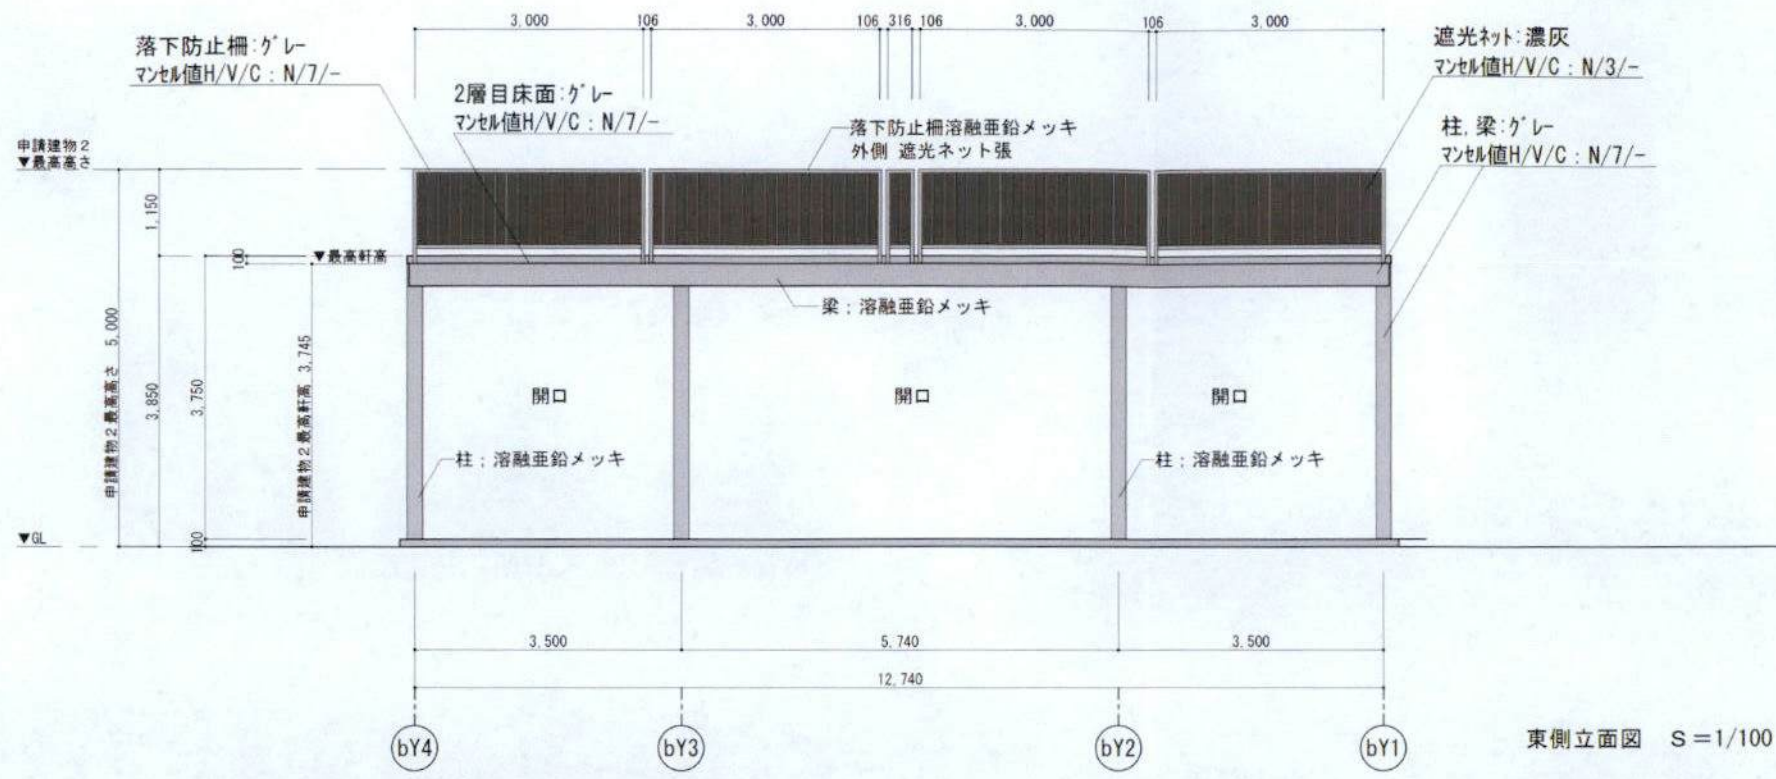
3,000 106 3,000 106 316 106 3,000 106 3,000

落下防止柵:グレー
マンセル値H/V/C : N/7/-

2層目床面:グレー
マンセル値H/V/C : N/7/-

落下防止柵溶融亜鉛メッキ
外側 遮光ネット張

遮光ネット:濃灰
マンセル値H/V/C : N/3/-

柱, 梁:グレー
マンセル値H/V/C : N/7/-

申請建物2
▼最高高さ

▼最高軒高

1,150

100

梁;溶融亜鉛メッキ

申請建物2最高高さ 5,000

3,850

3,750

申請建物2最高軒高 3,745

開口

開口

開口

柱;溶融亜鉛メッキ

柱;溶融亜鉛メッキ

▼GL

100

3,500 5,740 3,500

12,740

bY4 bY3 bY2 bY1

東側立面図 S =1/100